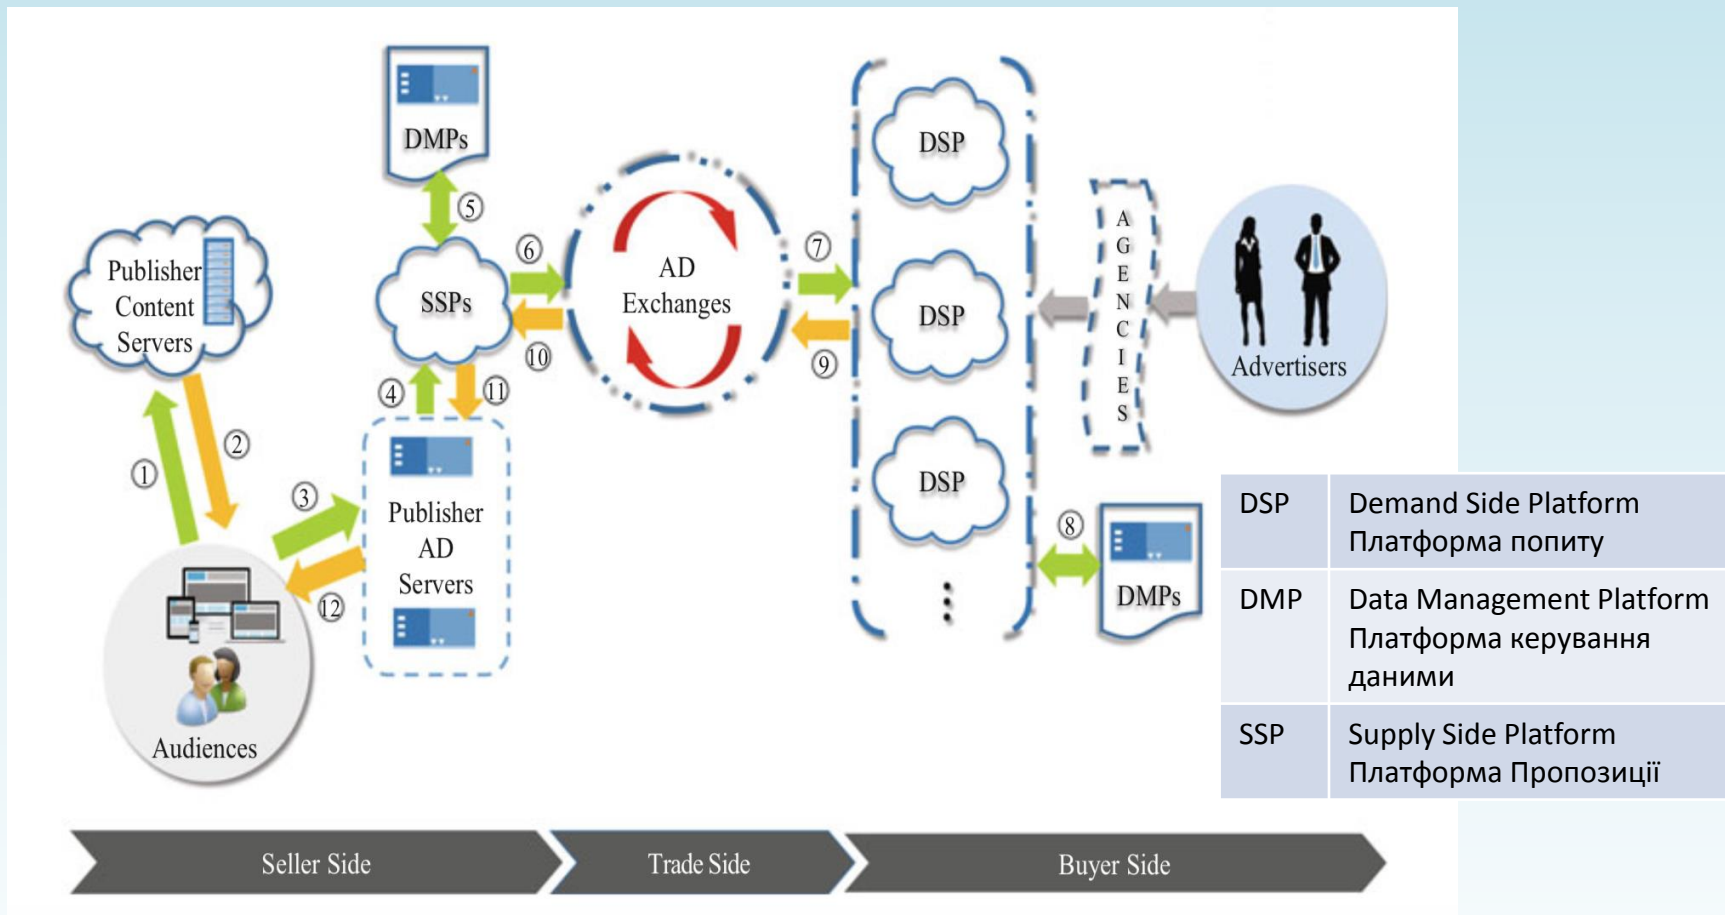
DMPs

Publisher Content Servers

SSPs

AD Exchanges

DSP

DSP

DSP

AGENCIES

Advertisers

Publisher AD Servers

Audiences

DMPs

① ② ③ ④ ⑤ ⑥ ⑦ ⑧ ⑨ ⑩ ⑪ ⑫

| DSP | Demand Side Platform Платформа попиту |
|---|---|
| DMP | Data Management Platform Платформа керування даними |
| SSP | Supply Side Platform Платформа Пропозиції |

Seller Side

Trade Side

Buyer Side